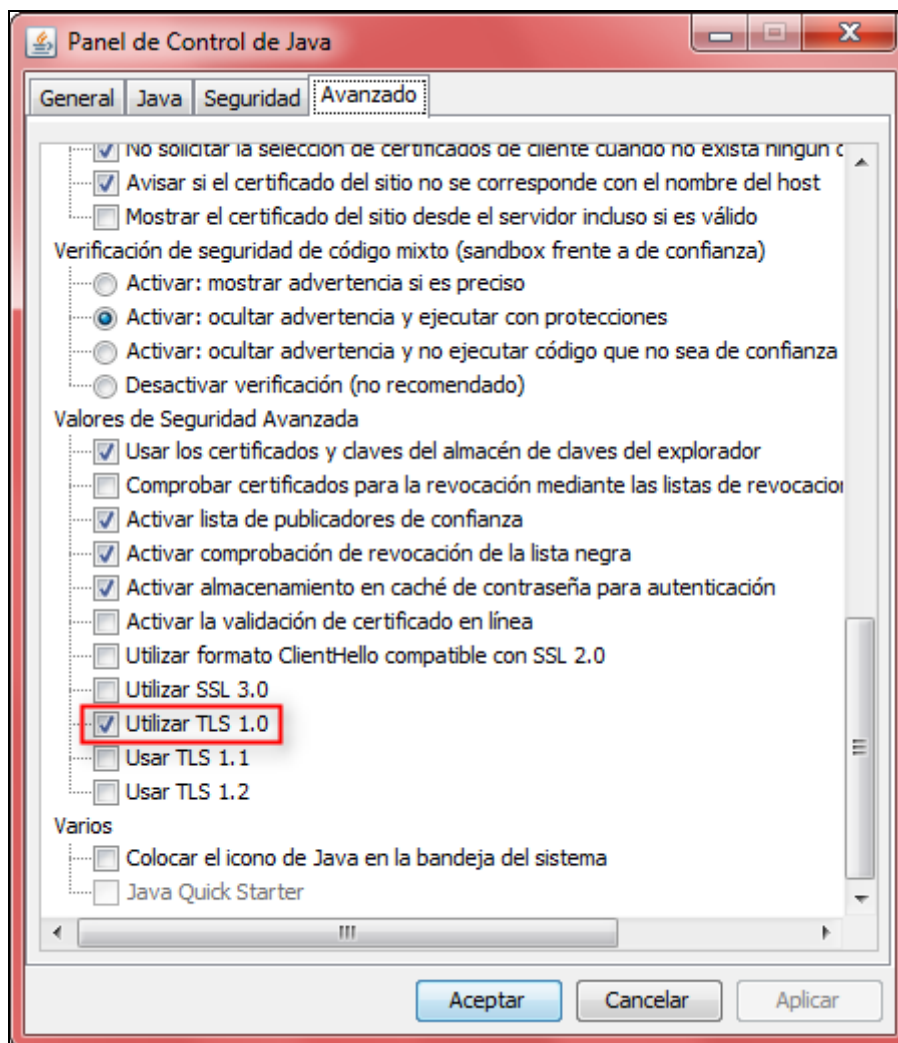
Panel de Control de Java

General | Java | Seguridad | Avanzado

No solicitar la selección de certificados de cliente cuando no exista ningún c
Avisar si el certificado del sitio no se corresponde con el nombre del host
Mostrar el certificado del sitio desde el servidor incluso si es válido
Verificación de seguridad de código mixto (sandbox frente a de confianza)
Activar: mostrar advertencia si es preciso
Activar: ocultar advertencia y ejecutar con protecciones
Activar: ocultar advertencia y no ejecutar código que no sea de confianza
Desactivar verificación (no recomendado)
Valores de Seguridad Avanzada
Usar los certificados y claves del almacén de claves del explorador
Comprobar certificados para la revocación mediante las listas de revocacion
Activar lista de publicadores de confianza
Activar comprobación de revocación de la lista negra
Activar almacenamiento en caché de contraseña para autenticación
Activar la validación de certificado en línea
Utilizar formato ClientHello compatible con SSL 2.0
Utilizar SSL 3.0
Utilizar TLS 1.0
Usar TLS 1.1
Usar TLS 1.2
Varios
Colocar el icono de Java en la bandeja del sistema
Java Quick Starter

Aceptar | Cancelar | Aplicar